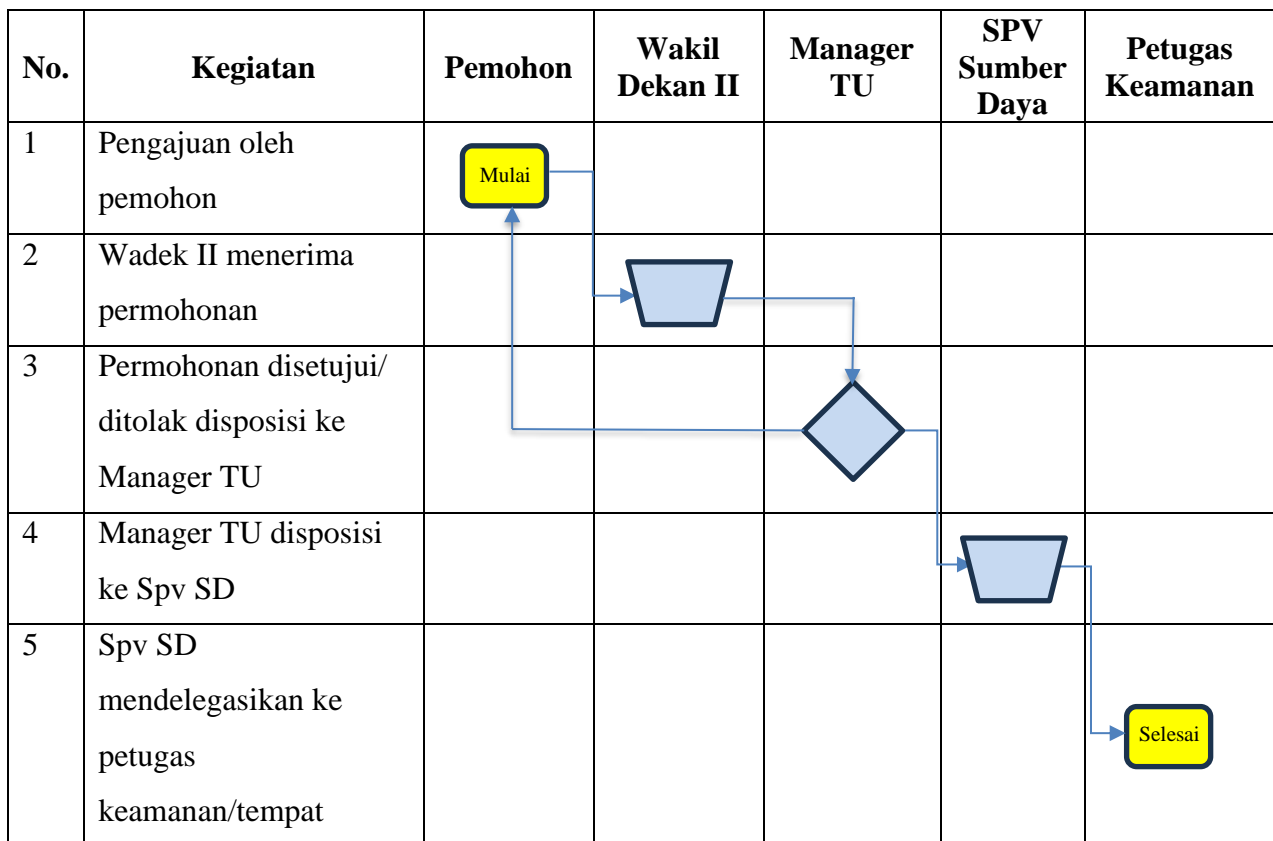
| No. | Kegiatan | Pemohon | Wakil Dekan II | Manager TU | SPV Sumber Daya | Petugas Keamanan |
|---|---|---|---|---|---|---|
| 1 | Pengajuan oleh pemohon | Mulai | | | | |
| 2 | Wadek II menerima permohonan | | | | | |
| 3 | Permohonan disetujui/ ditolak disposisi ke Manager TU | | | | | |
| 4 | Manager TU disposisi ke Spv SD | | | | | |
| 5 | Spv SD mendelegasikan ke petugas keamanan/tempat | | | | | Selesai |